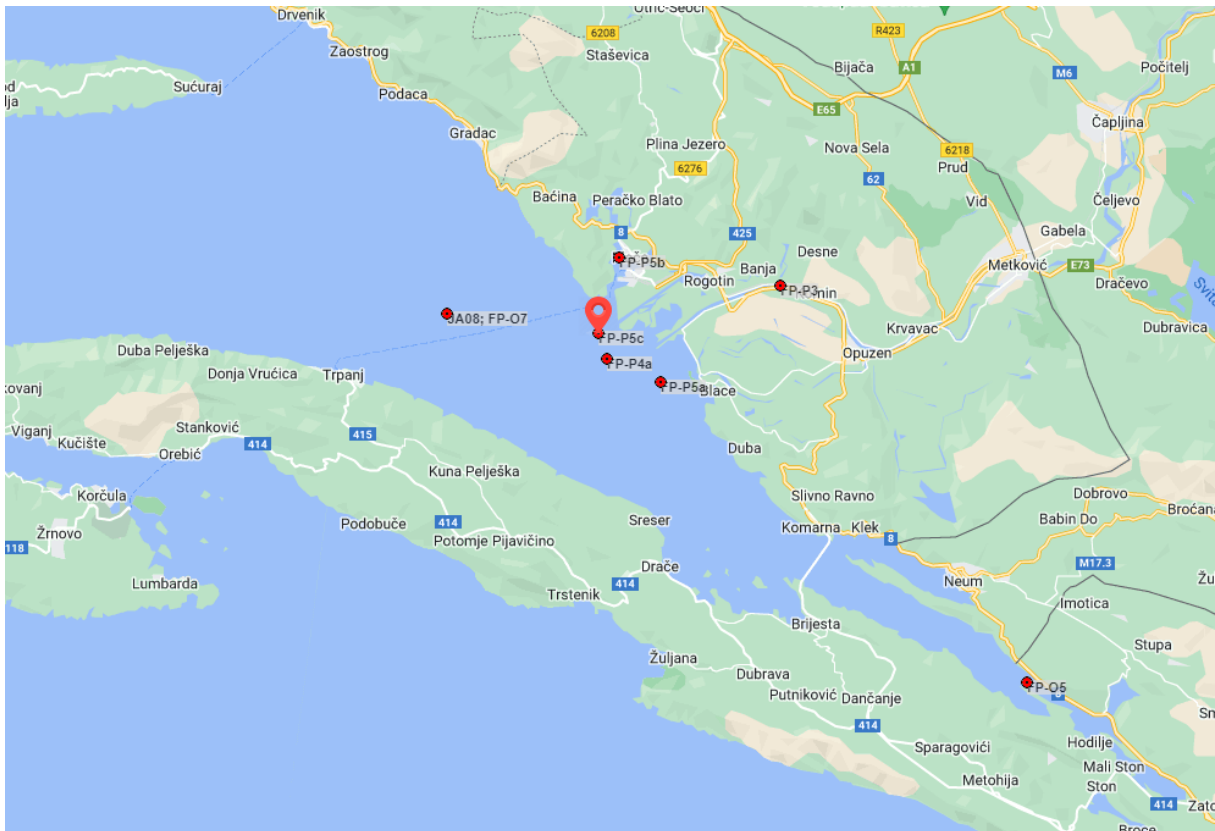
Drvenik
Otrić-Seoci
6208
R423
Zaostrog
Staševica
Bijača
A1
M6
Počitelj
od
lja
Sućuraj
Podaca
E65
Čapljina
Gradac
Plina Jezero
Nova Sela
6218
6276
Prud
62
Čeljevo
Baćina
Peračko Blato
Vid
Gabela
8
425
Desne
FP-P5b
Banja
Metković
E73
Rogotin
FP-P3
Dračevo
JA08; FP-O7
FP-P5c
Krvavac
Dubravica
Duba Pelješka
Opuzen
FP-P4a
Donja Vrućica
Trpanj
FP-P5a
Blace
kovanj
Stanković
Viganj
Kučište
415
Orebić
414
Duba
Kuna Pelješka
Korčula
Slivno Ravno
Dobrovo
Podobuče
414
Sreser
Babin Do
Broćana
Žrnovo
Komarna
Klek
8
118
Potomje Pijavičino
Dračе
M17.3
Neum
Lumbarda
414
Trstenik
Imotica
Brijesta
Stupa
Žuljana
Dubrava
FP-O5
Putniković
Dančanje
414
Hodilje
Sparagovići
Mali Ston
Metohija
Ston
414
Zato